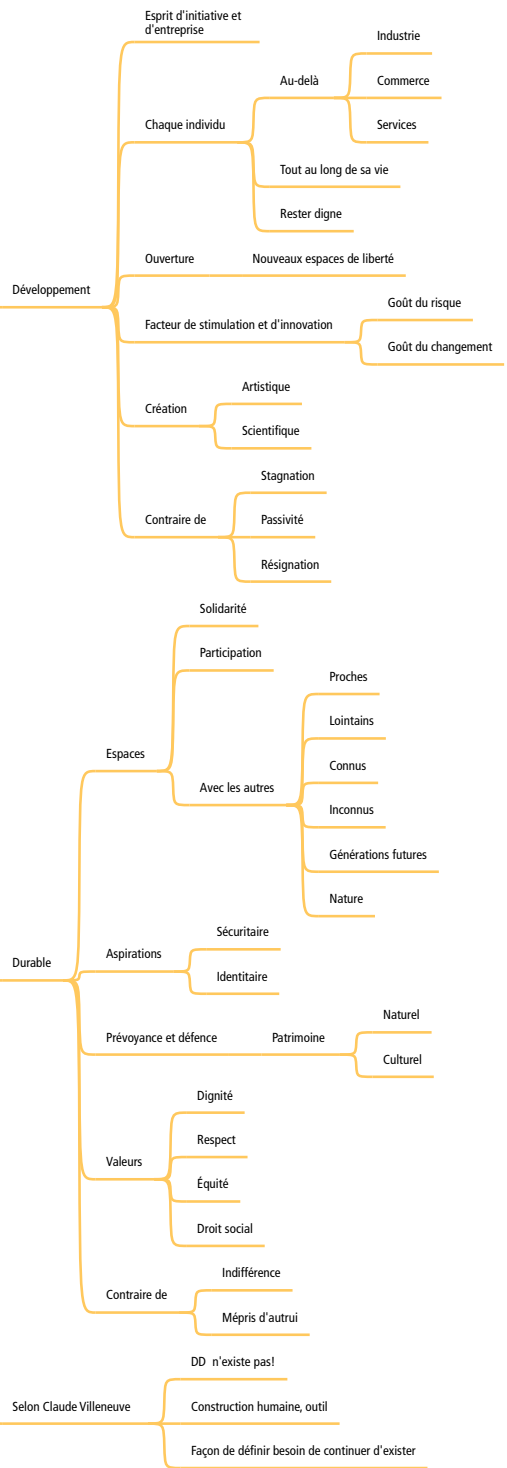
Développement

Esprit d'initiative et d'entreprise

Chaque individu

Au-delà

Industrie

Commerce

Services

Tout au long de sa vie

Rester digne

Ouverture

Nouveaux espaces de liberté

Facteur de stimulation et d'innovation

Goût du risque

Goût du changement

Création

Artistique

Scientifique

Contraire de

Stagnation

Passivité

Résignation

Durable

Espaces

Solidarité

Participation

Avec les autres

Proches

Lointains

Connus

Inconnus

Générations futures

Nature

Aspirations

Sécuritaire

Identitaire

Prévoyance et défence

Patrimoine

Naturel

Culturel

Valeurs

Dignité

Respect

Équité

Droit social

Contraire de

Indifférence

Mépris d'autrui

Selon Claude Villeneuve

DD n'existe pas!

Construction humaine, outil

Façon de définir besoin de continuer d'exister